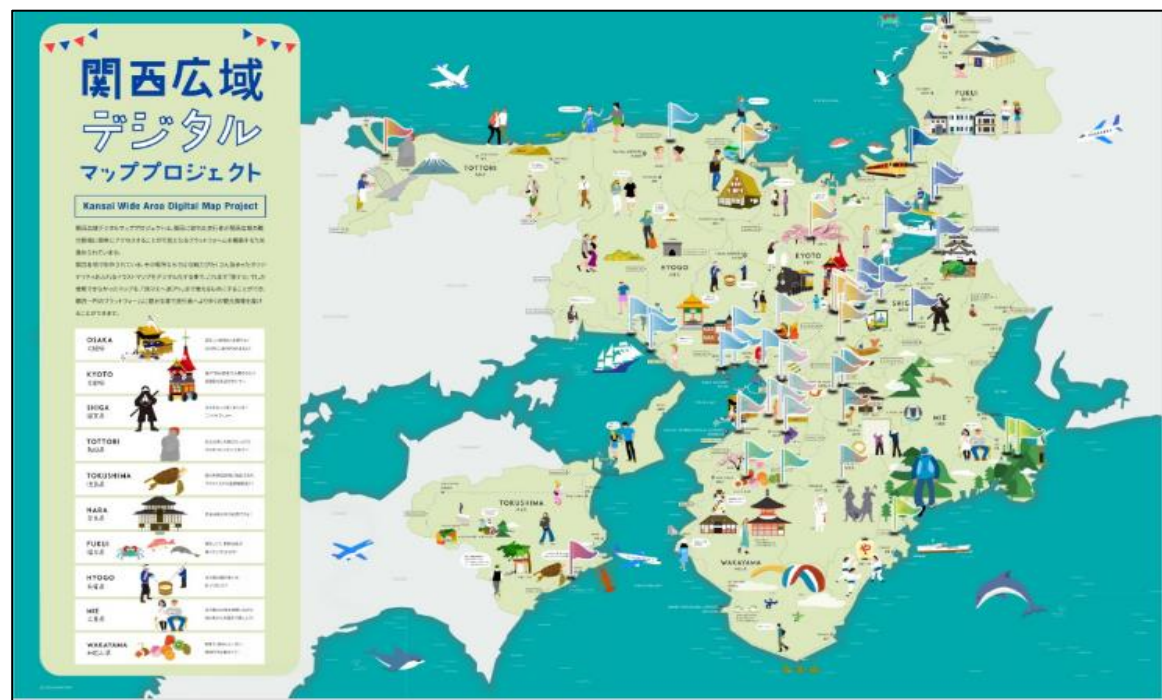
関西広域
デジタル
マッププロジェクト

Kansai Wide Area Digital Map Project

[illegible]

OSAKA
大阪府
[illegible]

KYOTO
京都府
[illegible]

SHIGA
滋賀県
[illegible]

TOTTORI
鳥取県
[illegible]

TOKUSHIMA
徳島県
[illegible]

NARA
奈良県
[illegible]

FUKUI
福井県
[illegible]

HYOGO
兵庫県
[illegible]

MIE
三重県
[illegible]

WAKAYAMA
和歌山県
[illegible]

FUKUI

TOTTORI

KYOTO

HYOGO

SHIGA

NARA

MIE

OSAKA

TOKUSHIMA

WAKAYAMA